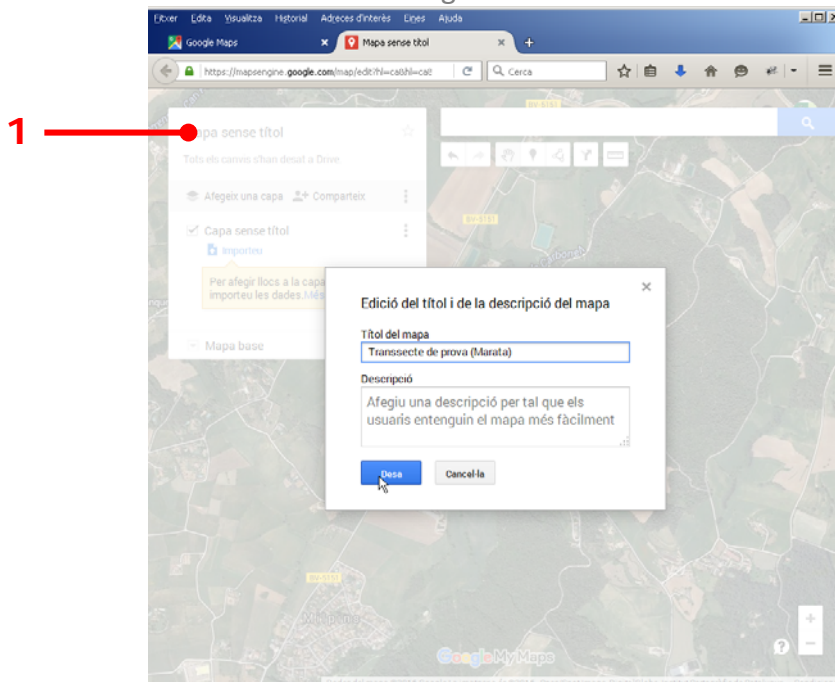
Fitxer Edita Visualitza Historial Adreces d'interès Eines Ajuda

Google Maps ×

Mapa sense títol ×

https://mapsengine.google.com/map/edit?hl=ca&hl=ca&

Cerca

1

Mapa sense títol

Tots els canvis s'han desat a Drive

Afegeix una capa

Comparteix

Capa sense títol

Importeu

Per afegir llocs a la capa, importeu les dades. Més

Mapa base

BV-5151

Edició del títol i de la descripció del mapa

Títol del mapa

Transsecte de prova (Marata)

Descripció

Afegiu una descripció per tal que els usuaris entenguin el mapa més fàcilment

Desa

Cancel·la

Google My Maps